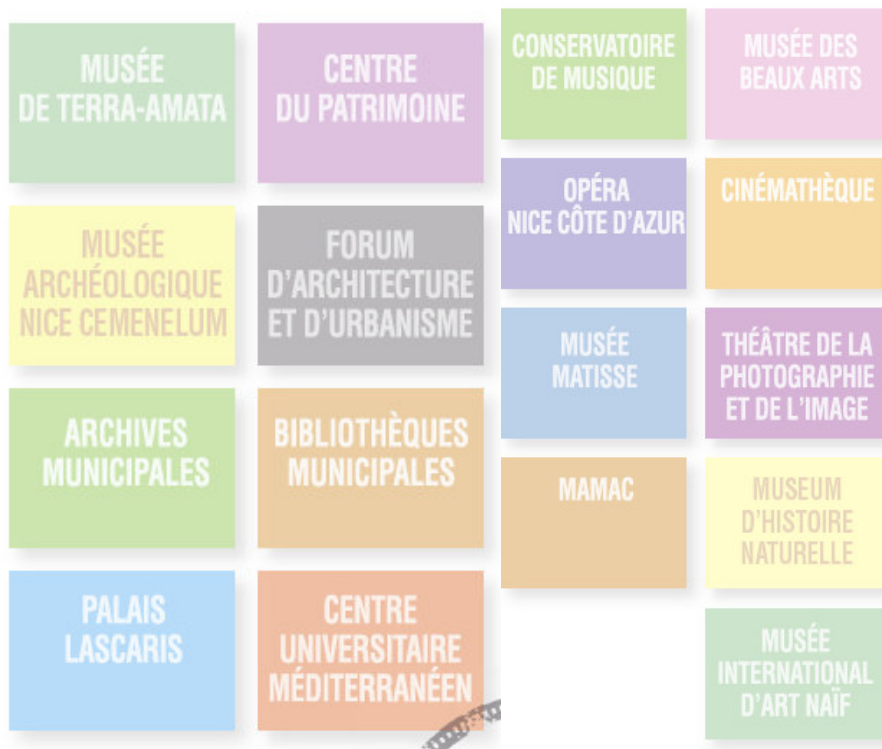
MUSÉE DE TERRA-AMATA

CENTRE DU PATRIMOINE

MUSÉE ARCHÉOLOGIQUE NICE CEMENELUM

FORUM D'ARCHITECTURE ET D'URBANISME

ARCHIVES MUNICIPALES

BIBLIOTHÈQUES MUNICIPALES

PALAIS LASCARIS

CENTRE UNIVERSITAIRE MÉDITERRANÉEN

CONSERVATOIRE DE MUSIQUE

MUSÉE DES BEAUX ARTS

OPÉRA NICE CÔTE D'AZUR

CINÉMATHÈQUE

MUSÉE MATISSE

THÉÂTRE DE LA PHOTOGRAPHIE ET DE L'IMAGE

MAMAC

MUSEUM D'HISTOIRE NATURELLE

MUSÉE INTERNATIONAL D'ART NAÏF